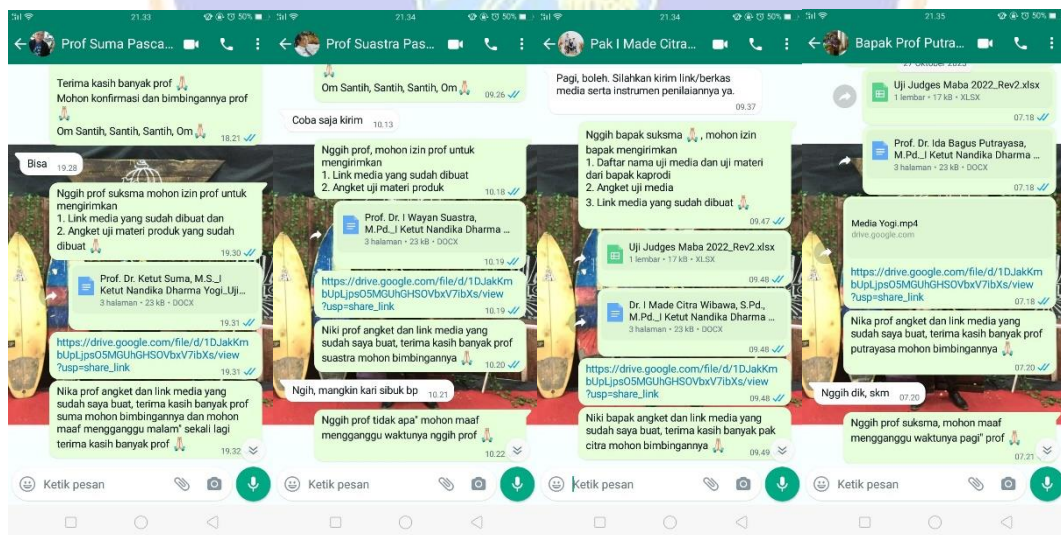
21.33 50%

Prof Suma Pasca...

Terima kasih banyak prof 🙏
Mohon konfirmasi dan bimbingannya prof 🙏
Om Santih, Santih, Santih, Om 🙏 18.21

Bisa 19.28

Nggih prof suksma mohon izin prof untuk mengirimkan
1. Link media yang sudah dibuat dan
2. Angket uji materi produk yang sudah dibuat 🙏 19.30

Prof. Dr. Ketut Suma, M.S._I Ketut Nandika Dharma Yogi_Uji...
3 halaman • 23 kB • DOCX 19.31

https://drive.google.com/file/d/1DJakKmbUpLjpsO5MGUhGHSOVbxV7ibXs/view?usp=share_link 19.31

Nika prof angket dan link media yang sudah saya buat, terima kasih banyak prof suma mohon bimbingannya dan mohon maaf mengganggu malam" sekali lagi terima kasih banyak prof 🙏 19.32

Ketik pesan

21.34 50%

Prof Suastra Pas...

Om Santih, Santih, Santih, Om 🙏 09.26

Coba saja kirim 10.13

Nggih prof, mohon izin prof untuk mengirimkan
1. Link media yang sudah dibuat
2. Angket uji materi produk 10.18

Prof. Dr. I Wayan Suastra, M.Pd._I Ketut Nandika Dharma ...
3 halaman • 23 kB • DOCX 10.19

https://drive.google.com/file/d/1DJakKmbUpLjpsO5MGUhGHSOVbxV7ibXs/view?usp=share_link

Niki prof angket dan link media yang sudah saya buat, terima kasih banyak prof suastra mohon bimbingannya 10.20

Ngih, mangkin kari sibuk bp 10.21

Nggih prof tidak apa" mohon maaf mengganggu waktunya nggih prof 🙏 10.22

Ketik pesan

21.34 50%

Pak I Made Citra...

Pagi, boleh. Silahkan kirim link/berkas media serta instrumen penilaiannya ya. 09.37

Nggih bapak suksma 🙏, mohon izin bapak mengirimkan
1. Daftar nama uji media dan uji materi dari bapak kaprodi
2. Angket uji media
3. Link media yang sudah dibuat 🙏 09.47

Uji Judges Maba 2022_Rev2.xlsx
1 lembar • 17 kB • XLSX 09.48

Dr. I Made Citra Wibawa, S.Pd., M.Pd._I Ketut Nandika Dharma ...
3 halaman • 23 kB • DOCX 09.48

https://drive.google.com/file/d/1DJakKmbUpLjpsO5MGUhGHSOVbxV7ibXs/view?usp=share_link 09.48

Niki bapak angket dan link media yang sudah saya buat, terima kasih banyak pak citra mohon bimbingannya 🙏 09.49

Ketik pesan

21.35 50%

Bapak Prof Putra...

27 Oktober 2023

Uji Judges Maba 2022_Rev2.xlsx
1 lembar • 17 kB • XLSX 07.18

Prof. Dr. Ida Bagus Putrayasa, M.Pd._I Ketut Nandika Dharma ...
3 halaman • 23 kB • DOCX 07.18

Media Yogi.mp4
drive.google.com

https://drive.google.com/file/d/1DJakKmbUpLjpsO5MGUhGHSOVbxV7ibXs/view?usp=share_link 07.18

Nika prof angket dan link media yang sudah saya buat, terima kasih banyak prof putrayasa mohon bimbingannya 🙏 07.20

Nggih dik, skm 07.20

Nggih prof suksma, mohon maaf mengganggu waktunya pagi" prof 🙏 07.21

Ketik pesan